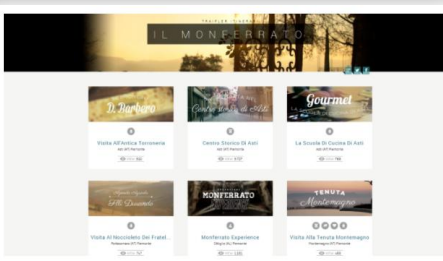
TRAVELER · GUIDE
IL MONFERRATO

D. Barbero
Visita All'Antica Torroneria
Asti AT Piemonte
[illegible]

Centro Storico di Asti
Centro Storico Di Asti
Asti AT Piemonte
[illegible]

Gourmet
La Scuola Di Cucina Di Asti
Asti AT Piemonte
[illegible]

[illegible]
Visita Al Noccioleto Dei Fratel...
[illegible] Piemonte
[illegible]

MONFERRATO
Monferrato Experience
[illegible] Piemonte
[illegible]

Tenuta Montemagno
Visita Alla Tenuta Montemagno
Montemagno AT Piemonte
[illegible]